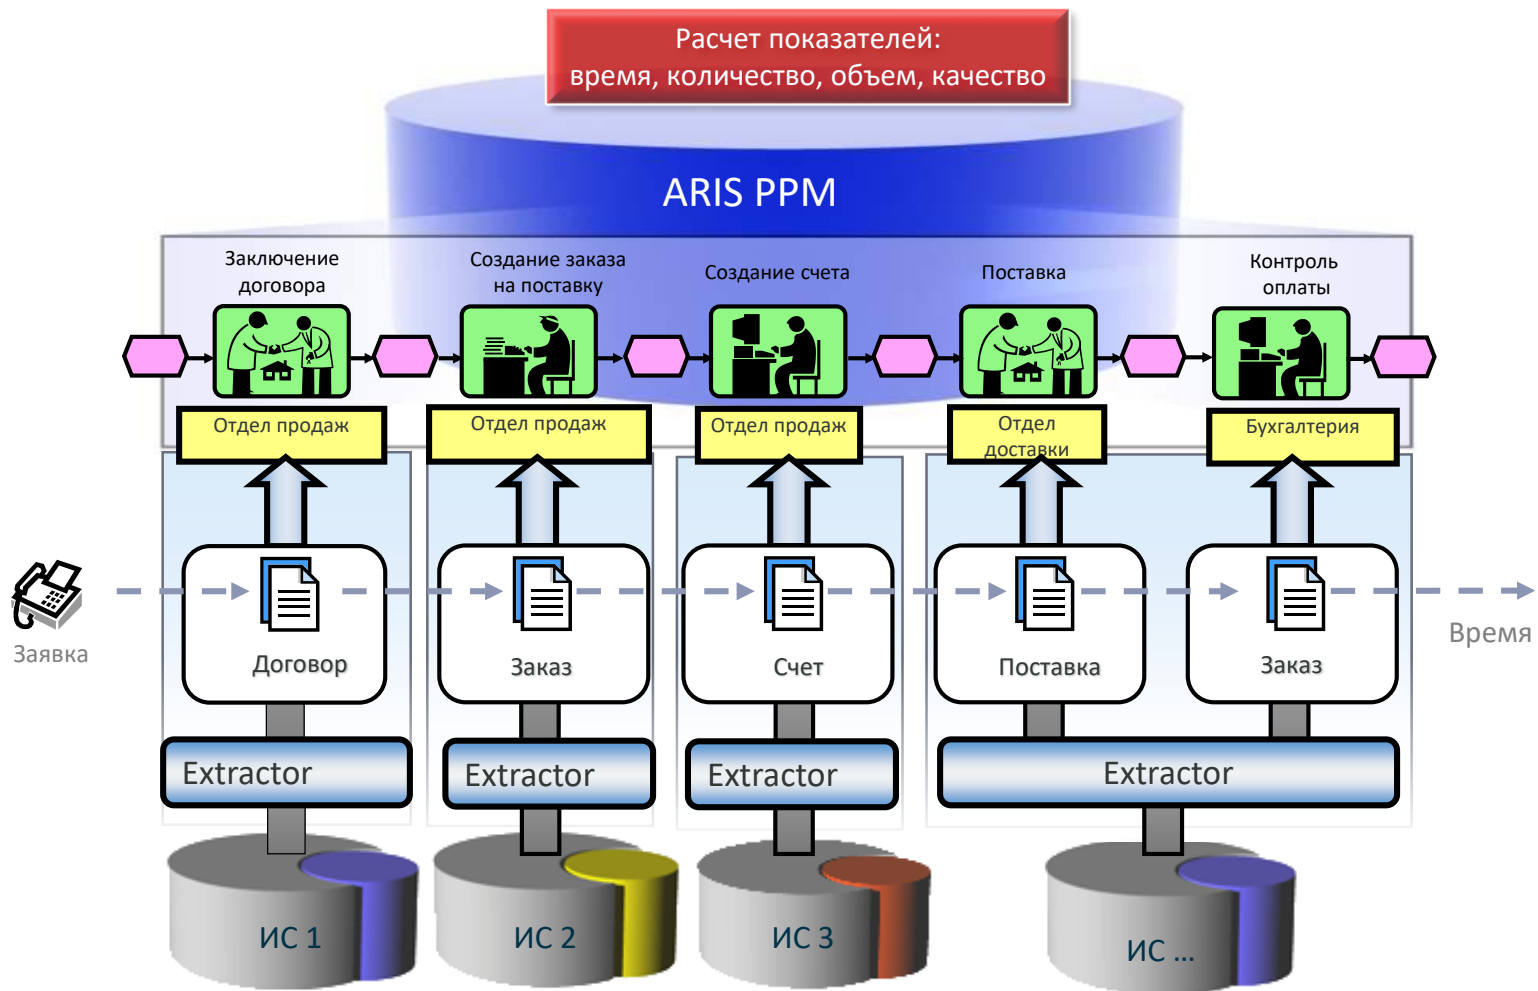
Расчет показателей:
время, количество, объем, качество

ARIS PPM

Заключение договора

Создание заказа на поставку

Создание счета

Поставка

Контроль оплаты

Отдел продаж

Отдел продаж

Отдел продаж

Отдел доставки

Бухгалтерия

Заявка

Договор

Заказ

Счет

Поставка

Заказ

Время

Extractor

Extractor

Extractor

Extractor

ИС 1

ИС 2

ИС 3

ИС ...